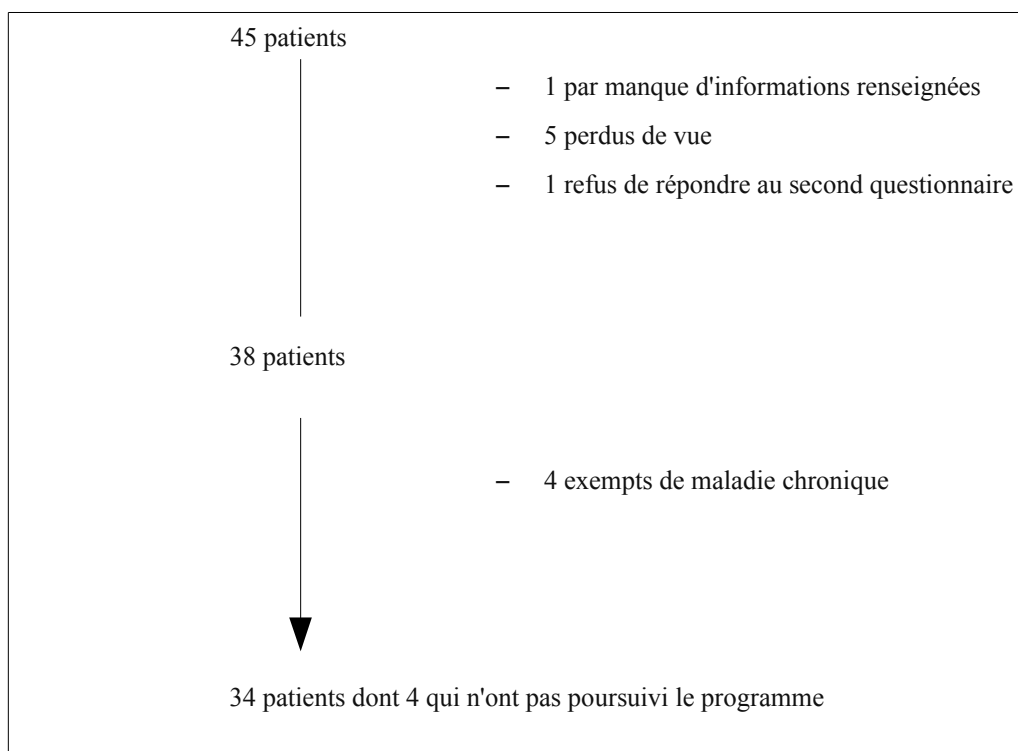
45 patients

– 1 par manque d'informations renseignées

– 5 perdus de vue

– 1 refus de répondre au second questionnaire

38 patients

– 4 exempts de maladie chronique

34 patients dont 4 qui n'ont pas poursuivi le programme